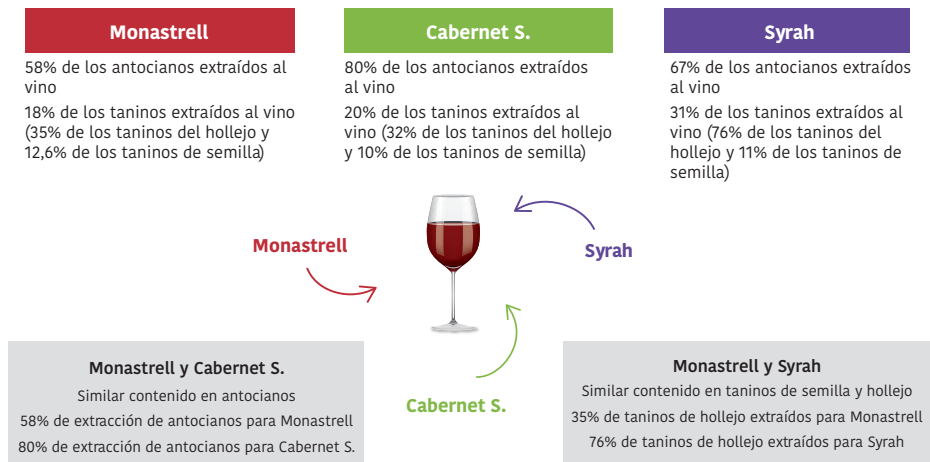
Monastrell

58% de los antocianos extraídos al vino

18% de los taninos extraídos al vino (35% de los taninos del hollejo y 12,6% de los taninos de semilla)

Cabernet S.

80% de los antocianos extraídos al vino

20% de los taninos extraídos al vino (32% de los taninos del hollejo y 10% de los taninos de semilla)

Syrah

67% de los antocianos extraídos al vino

31% de los taninos extraídos al vino (76% de los taninos del hollejo y 11% de los taninos de semilla)

Monastrell

Syrah

Cabernet S.

Monastrell y Cabernet S.

Similar contenido en antocianos

58% de extracción de antocianos para Monastrell

80% de extracción de antocianos para Cabernet S.

Monastrell y Syrah

Similar contenido en taninos de semilla y hollejo

35% de taninos de hollejo extraídos para Monastrell

76% de taninos de hollejo extraídos para Syrah